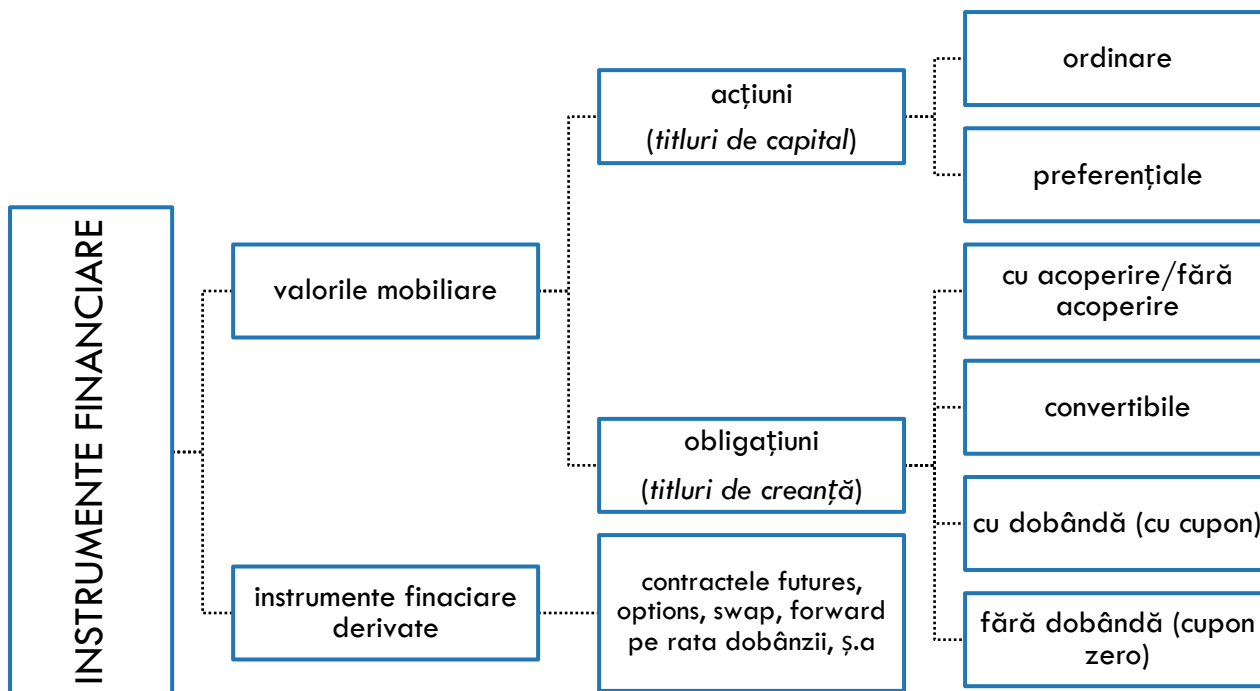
INSTRUMENTE FINANCIARE

valorile mobiliare

acțiuni
(titluri de capital)

ordinare

preferențiale

obligațiuni
(titluri de creanță)

cu acoperire/fără acoperire

convertibile

cu dobândă (cu cupon)

fără dobândă (cupon zero)

instrumente finaciare derivate

contractele futures, options, swap, forward pe rata dobânzii, ș.a